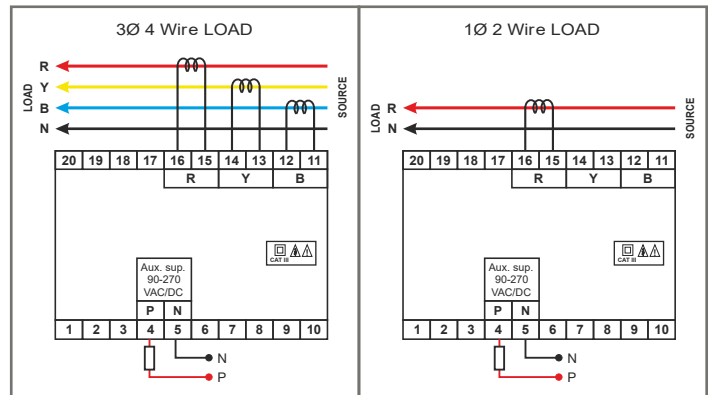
3Ø 4 Wire LOAD

LOAD
R
Y
B
N
SOURCE

| 20 | 19 | 18 | 17 | 16 | 15 | 14 | 13 | 12 | 11 |
|---|---|---|---|---|---|---|---|---|---|
| | | | | R | | Y | | B | |

CAT III

Aux. sup. 90-270 VAC/DC
P N

| 1 | 2 | 3 | 4 | 5 | 6 | 7 | 8 | 9 | 10 |
|---|---|---|---|---|---|---|---|---|---|

N
P

1Ø 2 Wire LOAD

LOAD
R
N
SOURCE

| 20 | 19 | 18 | 17 | 16 | 15 | 14 | 13 | 12 | 11 |
|---|---|---|---|---|---|---|---|---|---|
| | | | | R | | Y | | B | |

CAT III

Aux. sup. 90-270 VAC/DC
P N

| 1 | 2 | 3 | 4 | 5 | 6 | 7 | 8 | 9 | 10 |
|---|---|---|---|---|---|---|---|---|---|

N
P